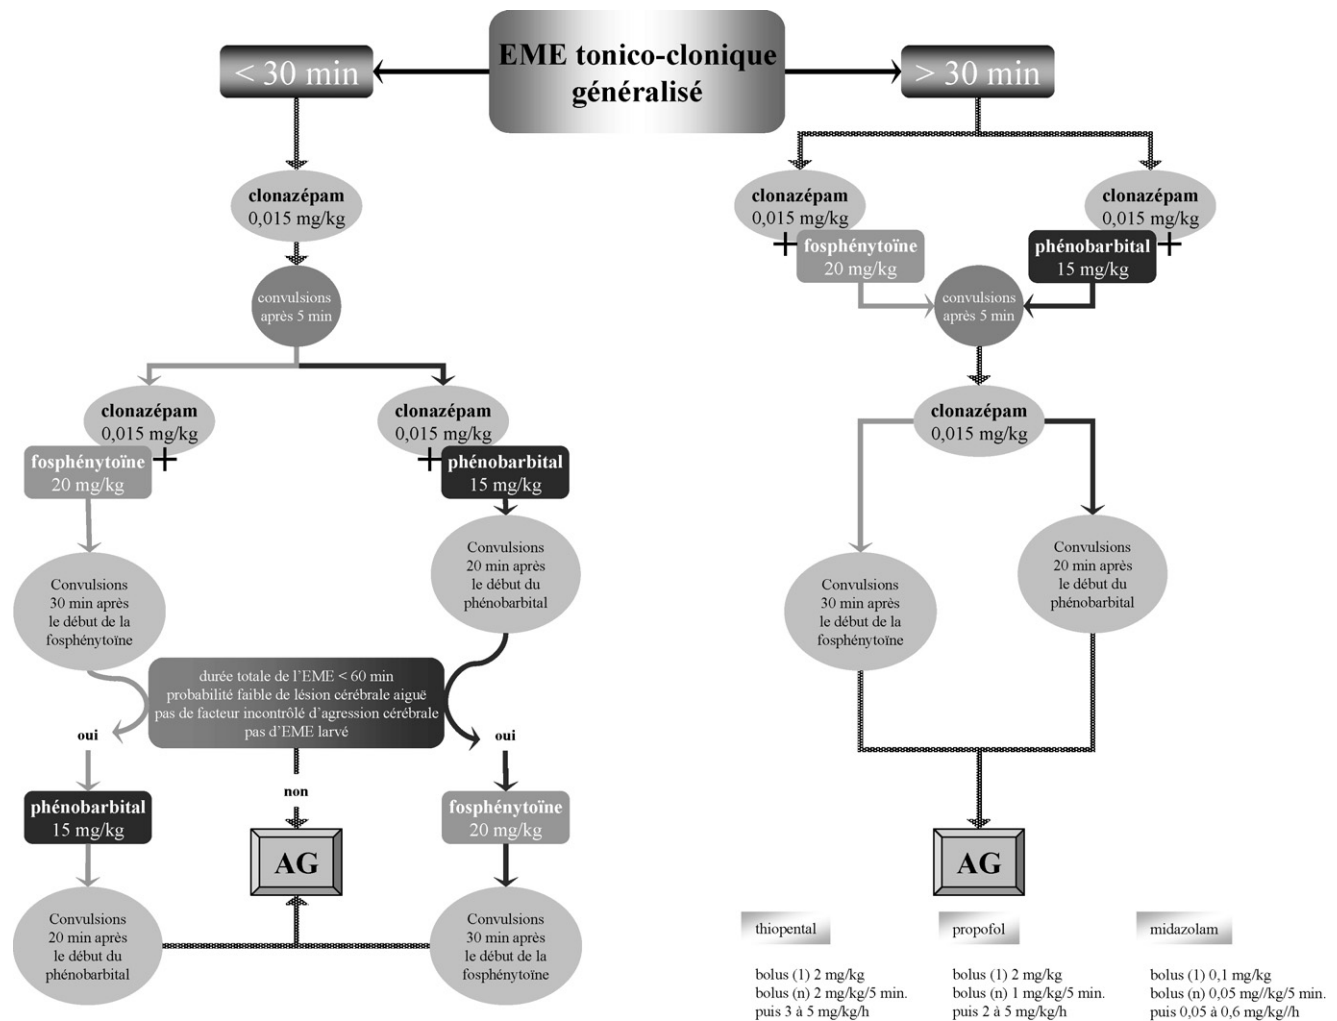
EME tonico-clonique généralisé

< 30 min

> 30 min

clonazépam
0,015 mg/kg

convulsions
après 5 min

clonazépam
0,015 mg/kg

fosphénytoïne +
20 mg/kg

clonazépam
0,015 mg/kg

+ phénobarbital
15 mg/kg

Convulsions
30 min après
le début de la
fosphénytoïne

Convulsions
20 min après
le début du
phénobarbital

durée totale de l'EME < 60 min
probabilité faible de lésion cérébrale aiguë
pas de facteur incontrôlé d'agression cérébrale
pas d'EME larvé

oui

non

oui

phénobarbital
15 mg/kg

AG

fosphénytoïne
20 mg/kg

Convulsions
20 min après
le début du
phénobarbital

Convulsions
30 min après
le début de la
fosphénytoïne

clonazépam
0,015 mg/kg

+ fosphénytoïne
20 mg/kg

clonazépam
0,015 mg/kg

phénobarbital +
15 mg/kg

convulsions
après 5 min

clonazépam
0,015 mg/kg

Convulsions
30 min après
le début de la
fosphénytoïne

Convulsions
20 min après
le début du
phénobarbital

AG

thiopental

bolus (1) 2 mg/kg
bolus (n) 2 mg/kg/5 min.
puis 3 à 5 mg/kg/h

propofol

bolus (1) 2 mg/kg
bolus (n) 1 mg/kg/5 min.
puis 2 à 5 mg/kg/h

midazolam

bolus (1) 0,1 mg/kg
bolus (n) 0,05 mg//kg/5 min.
puis 0,05 à 0,6 mg/kg//h